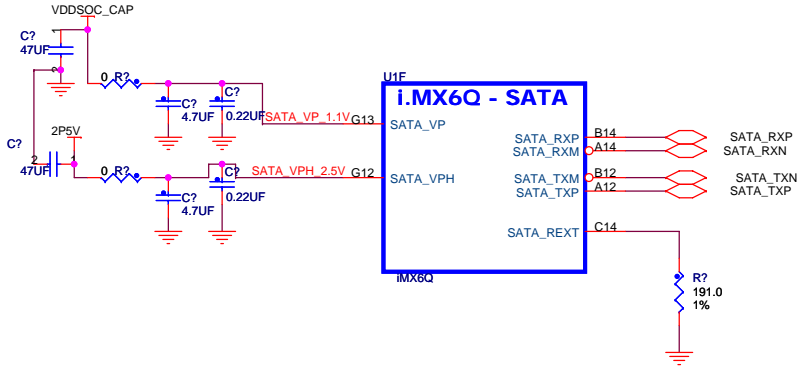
VDDSOC_CAP

C?
47UF

0 R?

C?
4.7UF

C?
0.22UF

SATA_VP_1.1V

G13

U1F

i.MX6Q - SATA

SATA_VP

C?

2P5V

2

47UF

0 R?

C?
4.7UF

C?
0.22UF

SATA_VPH_2.5V

G12

SATA_VPH

SATA_RXP
SATA_RXM
SATA_TXM
SATA_TXP
SATA_REXT

B14
A14
B12
A12
C14

SATA_RXP
SATA_RXN
SATA_TXN
SATA_TXP

iMX6Q

R?
191.0
1%